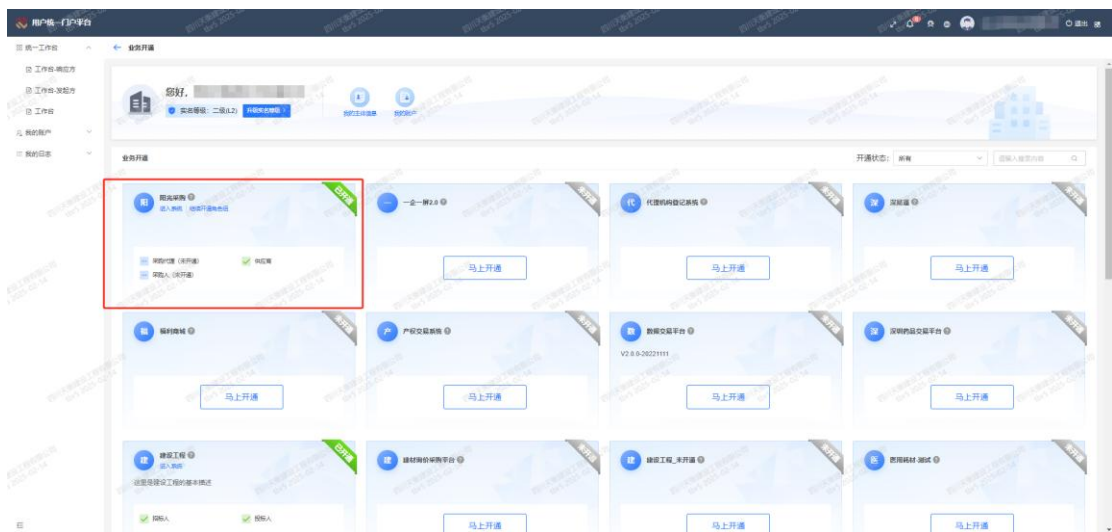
用户统一门户平台

统一工作台
工作台-响应方
工作台-发起方
工作台
我的账户
我的日志

← 业务开通

您好,
实名等级：二级(L2) 升级实名等级
我的主体信息 我的账户

业务开通 开通状态: 所有 请输入搜索内容

阳光采购 已开通
进入系统 查看开通角色说明
采购代理（未开通） 供应商
采购人（未开通）

一企一照2.0 未开通
马上开通

代理机构登记系统 未开通
马上开通

深能通 未开通
马上开通

福利商城 未开通
马上开通

产权交易系统 未开通
马上开通

数据交易平台 未开通
V2.0.0-20221111
马上开通

深圳药品交易平台 未开通
马上开通

建设工程 已开通
进入系统
这是是建设工程的基本描述
招标人 投标人

建材询价采购平台 未开通
马上开通

建设工程_未开通 未开通
马上开通

医用耗材-测试 未开通
马上开通